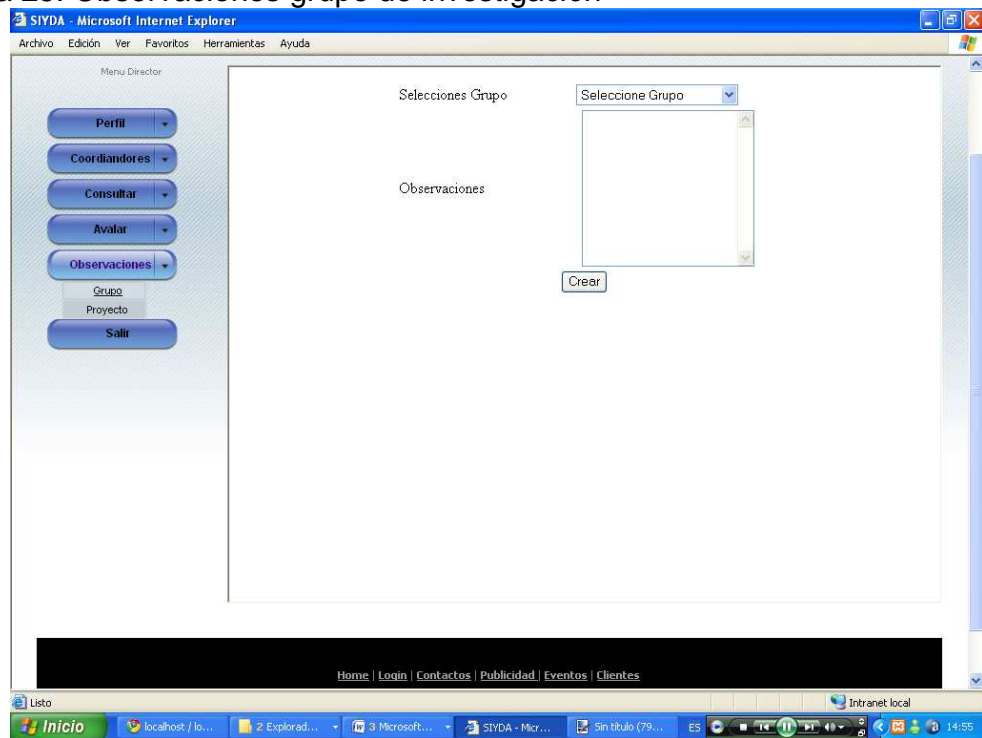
SIYDA - Microsoft Internet Explorer

Archivo Edición Ver Favoritos Herramientas Ayuda

Menu Director

Perfil

Coordiandores

Consultar

Avalar

Observaciones

Grupo

Proyecto

Salir

Selecciones Grupo

Seleccione Grupo

Observaciones

Crear

Home | Login | Contactos | Publicidad | Eventos | Clientes

Listo

Intranet local

Inicio

localhost / lo...

2 Explorad...

3 Microsoft...

SIYDA - Micr...

Sin título (79...

ES

14:55